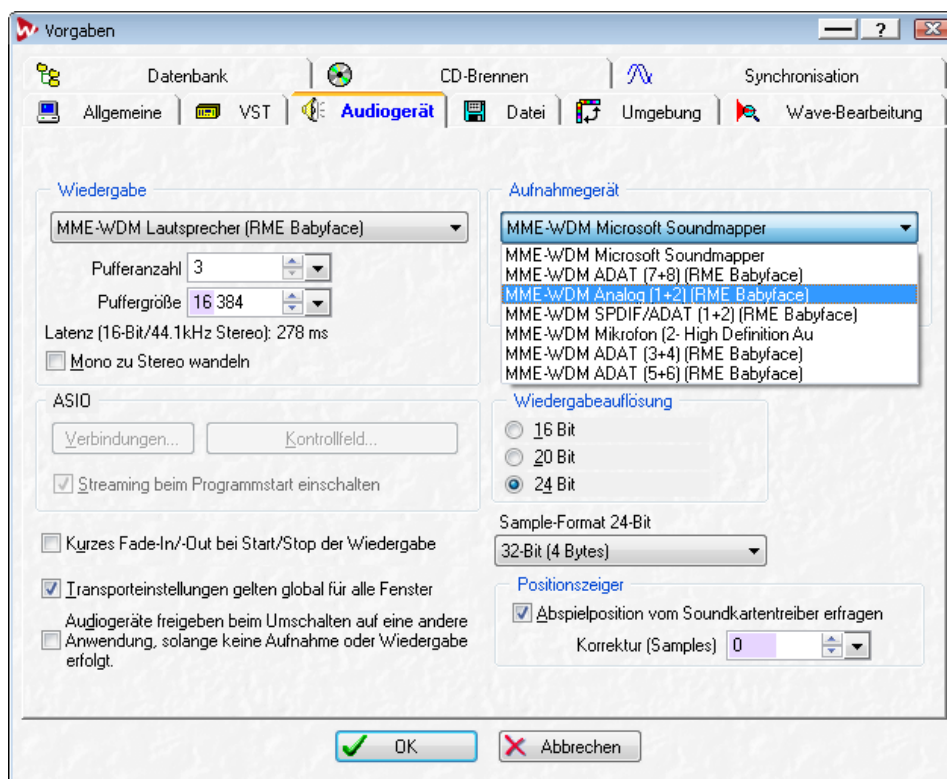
Vorgaben

Datenbank
CD-Brennen
Synchronisation
Allgemeine
VST
Audiogerät
Datei
Umgebung
Wave-Bearbeitung

Wiedergabe
MME-WDM Lautsprecher (RME Babyface)
Pufferanzahl 3
Puffergröße 16 384
Latenz (16-Bit/44.1kHz Stereo): 278 ms
Mono zu Stereo wandeln

ASIO
Verbindungen...
Kontrollfeld...
Streaming beim Programmstart einschalten

Kurzes Fade-In/-Out bei Start/Stop der Wiedergabe
Transporteinstellungen gelten global für alle Fenster
Audiogeräte freigeben beim Umschalten auf eine andere Anwendung, solange keine Aufnahme oder Wiedergabe erfolgt.

Aufnahmegerät
MME-WDM Microsoft Soundmapper
MME-WDM Microsoft Soundmapper
MME-WDM ADAT (7+8) (RME Babyface)
MME-WDM Analog (1+2) (RME Babyface)
MME-WDM SPDIF/ADAT (1+2) (RME Babyface)
MME-WDM Mikrofon (2- High Definition Au
MME-WDM ADAT (3+4) (RME Babyface)
MME-WDM ADAT (5+6) (RME Babyface)

Wiedergabeauflösung
16 Bit
20 Bit
24 Bit

Sample-Format 24-Bit
32-Bit (4 Bytes)

Positionszeiger
Abspielposition vom Soundkartentreiber erfragen
Korrektur (Samples) 0

OK
Abbrechen